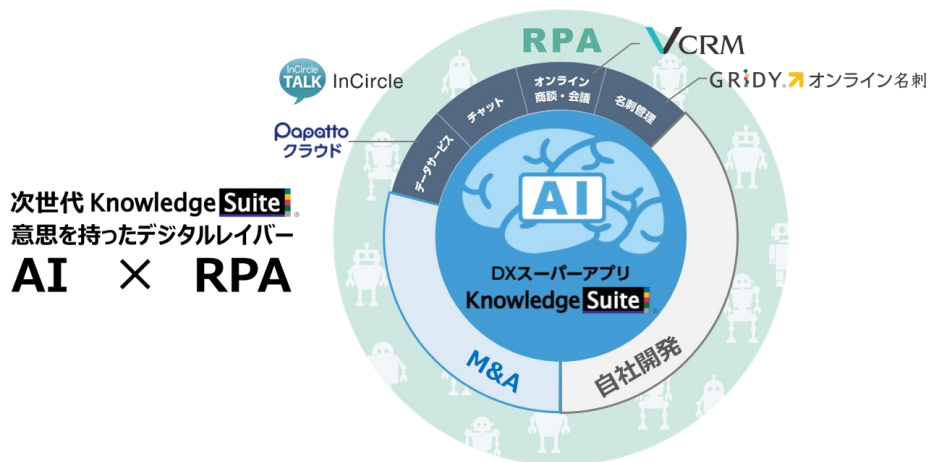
次世代 Knowledge Suite
意思を持ったデジタルレイバー
AI × RPA

RPA
VCRM
GRIDY オンライン名刺
InCircle TALK InCircle
Papatto クラウド
データサービス
チャット
オンライン 商談・会議
名刺管理
AI
DXスーパーアプリ
Knowledge Suite
M&A
自社開発